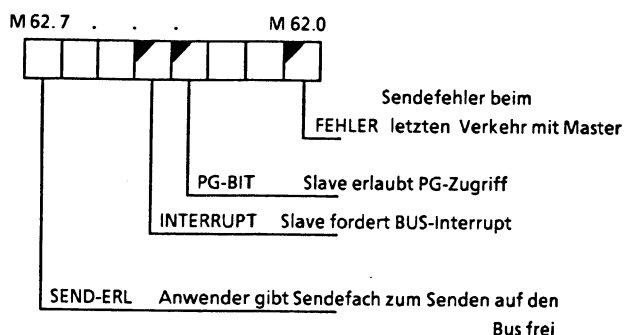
M 62.7 . . . M 62.0

Sendefehler beim
FEHLER letzten Verkehr mit Master

PG-BIT Slave erlaubt PG-Zugriff

INTERRUPT Slave fordert BUS-Interrupt

SEND-ERL Anwender gibt Sendefach zum Senden auf den Bus frei